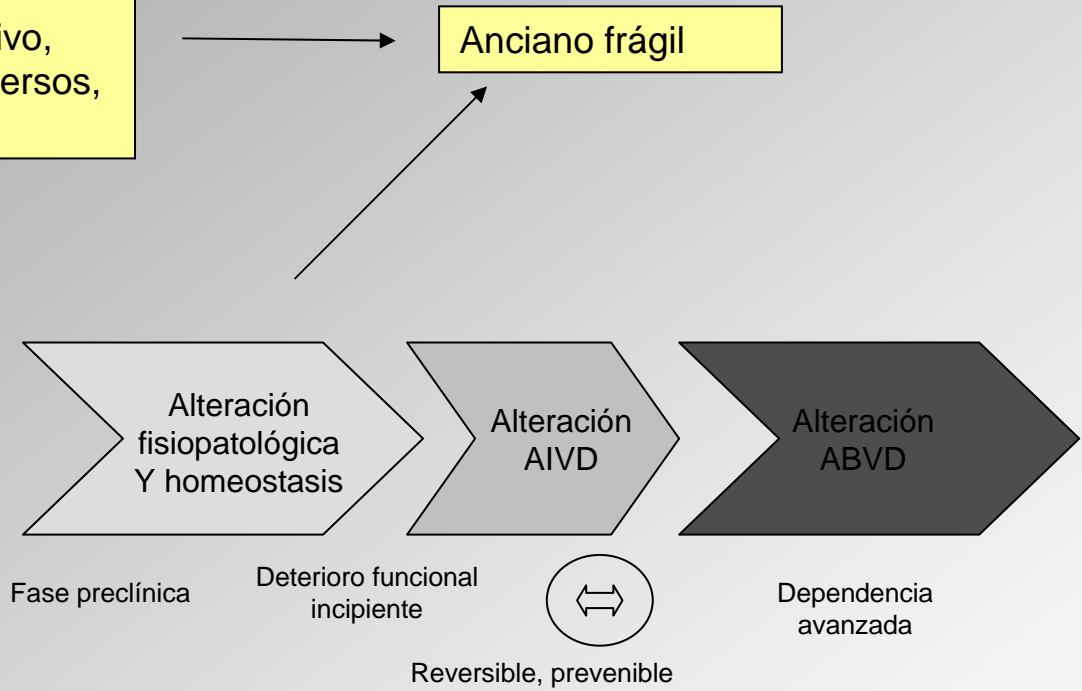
ivo,
ersos,

Anciano frágil

Alteración fisiopatológica Y homeostasis

Alteración AIVD

Alteración ABVD

Fase preclínica

Deterioro funcional incipiente

$\Leftrightarrow$

Reversible, prevenible

Dependencia avanzada